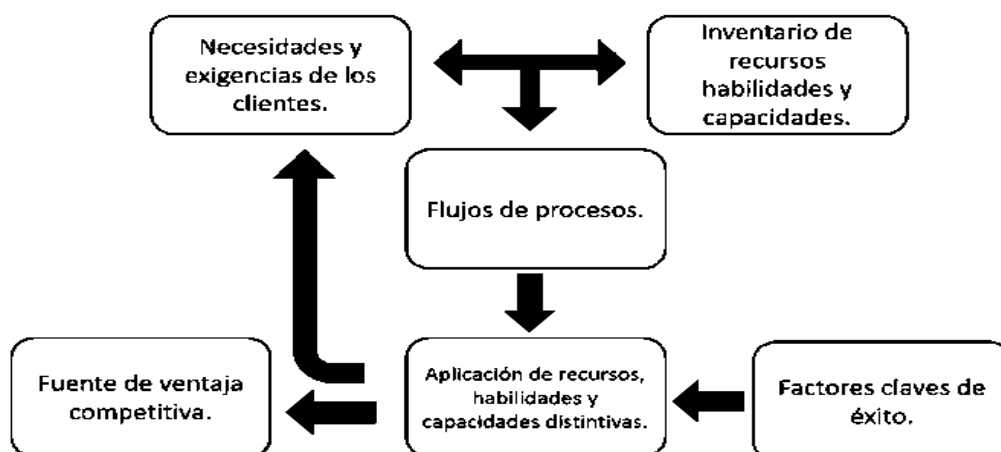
Necesidades y exigencias de los clientes.

Inventario de recursos habilidades y capacidades.

Flujos de procesos.

Fuente de ventaja competitiva.

Aplicación de recursos, habilidades y capacidades distintivas.

Factores claves de éxito.